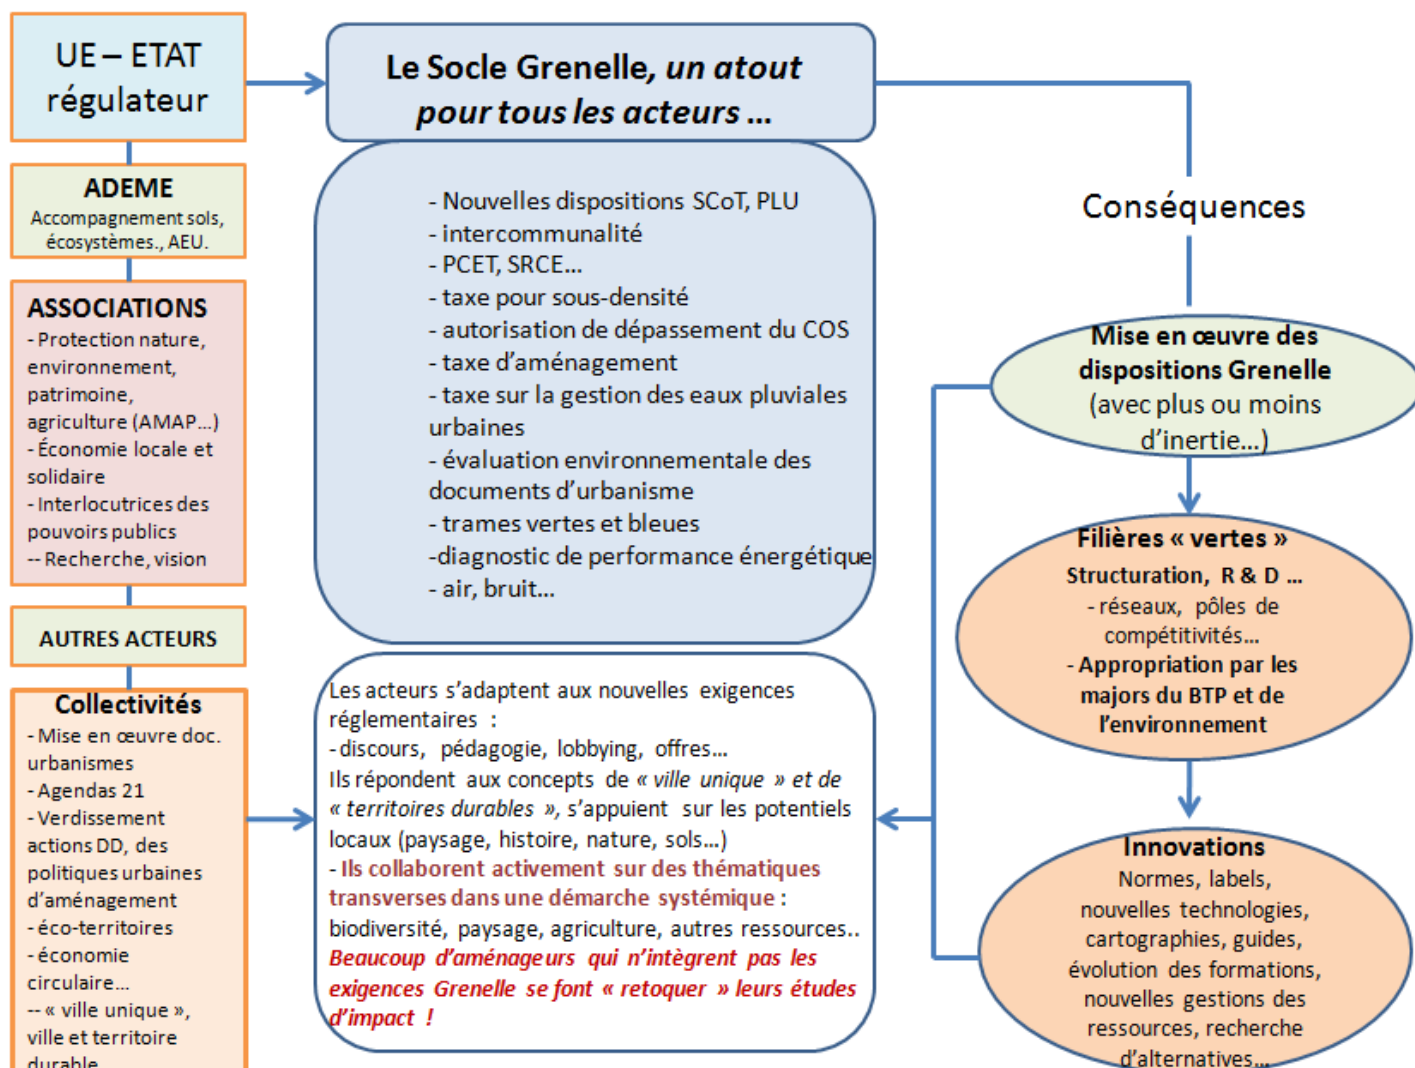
UE – ETAT régulateur

ADEME
Accompagnement sols, écosystèmes., AEU.

ASSOCIATIONS
- Protection nature, environnement, patrimoine, agriculture (AMAP…)
- Économie locale et solidaire
- Interlocutrices des pouvoirs publics
-- Recherche, vision

AUTRES ACTEURS

Collectivités
- Mise en œuvre doc. urbanismes
- Agendas 21
- Verdissement actions DD, des politiques urbaines d'aménagement
- éco-territoires
- économie circulaire…
-- « ville unique », ville et territoire durable

Le Socle Grenelle, un atout pour tous les acteurs …

- Nouvelles dispositions SCoT, PLU
- intercommunalité
- PCET, SRCE…
- taxe pour sous-densité
- autorisation de dépassement du COS
- taxe d'aménagement
- taxe sur la gestion des eaux pluviales urbaines
- évaluation environnementale des documents d'urbanisme
- trames vertes et bleues
-diagnostic de performance énergétique
- air, bruit…

Les acteurs s'adaptent aux nouvelles exigences réglementaires :
- discours, pédagogie, lobbying, offres…
Ils répondent aux concepts de « ville unique » et de « territoires durables », s'appuient sur les potentiels locaux (paysage, histoire, nature, sols…)
- Ils collaborent activement sur des thématiques transverses dans une démarche systémique :
biodiversité, paysage, agriculture, autres ressources..
Beaucoup d'aménageurs qui n'intègrent pas les exigences Grenelle se font « retoquer » leurs études d'impact !

Conséquences

Mise en œuvre des dispositions Grenelle (avec plus ou moins d'inertie…)

Filières « vertes »
Structuration, R & D …
- réseaux, pôles de compétitivités…
- Appropriation par les majors du BTP et de l'environnement

Innovations
Normes, labels, nouvelles technologies, cartographies, guides, évolution des formations, nouvelles gestions des ressources, recherche d'alternatives…